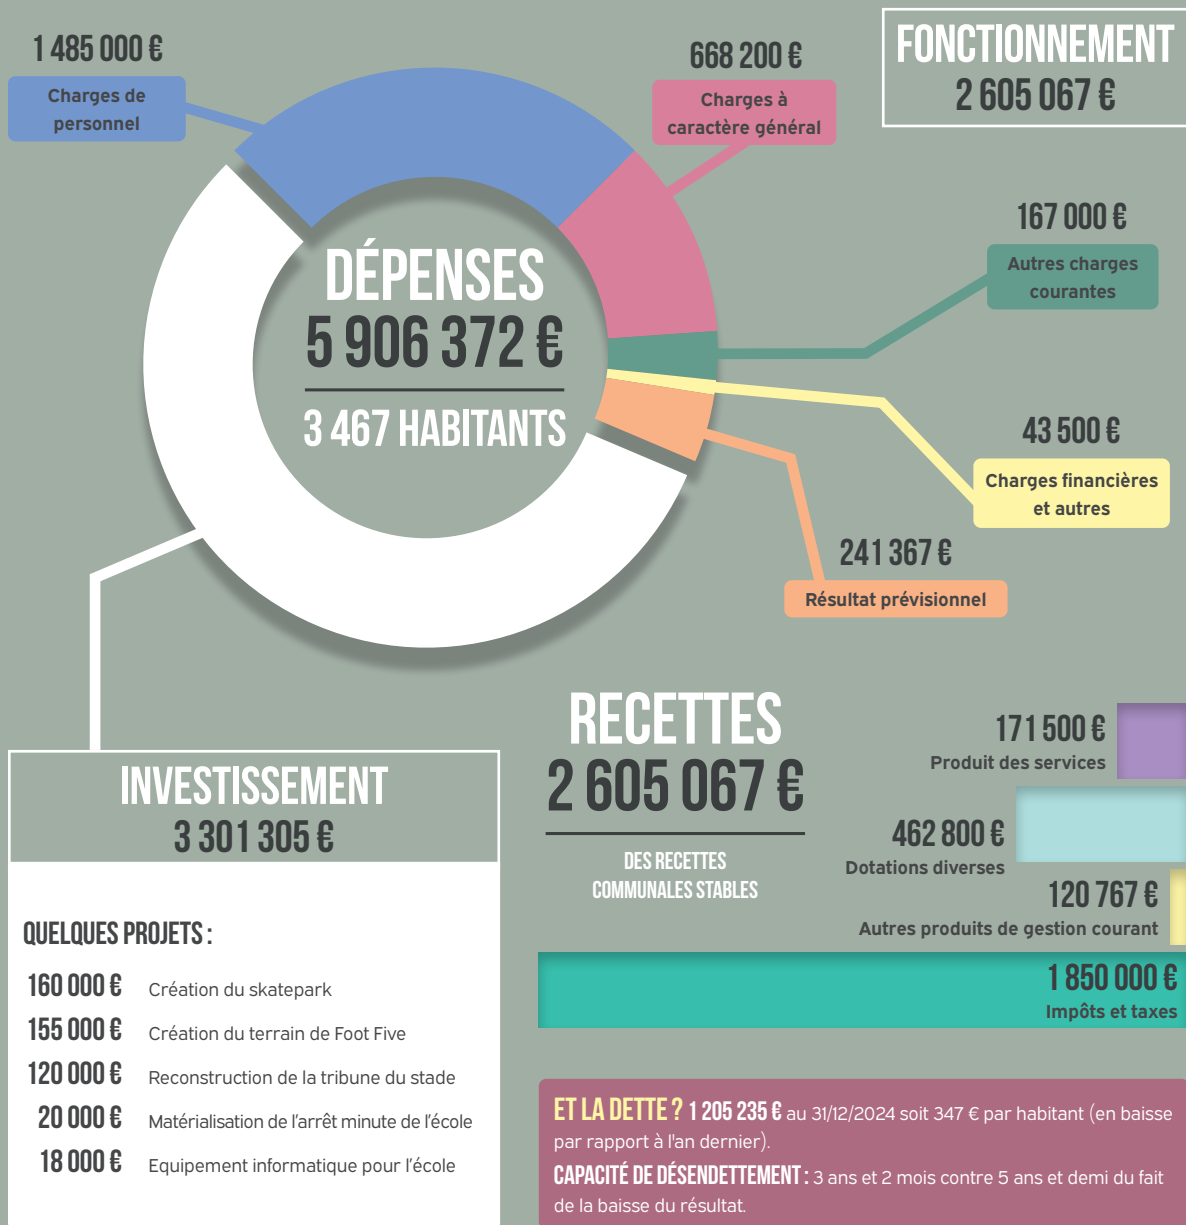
1 485 000 €
Charges de personnel

668 200 €
Charges à caractère général

FONCTIONNEMENT
2 605 067 €

DÉPENSES
5 906 372 €
3 467 HABITANTS

167 000 €
Autres charges courantes

43 500 €
Charges financières et autres

241 367 €
Résultat prévisionnel

RECETTES
2 605 067 €
DES RECETTES COMMUNALES STABLES

171 500 €
Produit des services

462 800 €
Dotations diverses

120 767 €
Autres produits de gestion courant

1 850 000 €
Impôts et taxes

INVESTISSEMENT
3 301 305 €

QUELQUES PROJETS :

| | |
|---|---|
| 160 000 € | Création du skatepark |
| 155 000 € | Création du terrain de Foot Five |
| 120 000 € | Reconstruction de la tribune du stade |
| 20 000 € | Matérialisation de l'arrêt minute de l'école |
| 18 000 € | Equipement informatique pour l'école |

ET LA DETTE ? 1 205 235 € au 31/12/2024 soit 347 € par habitant (en baisse par rapport à l'an dernier).
CAPACITÉ DE DÉSENDETTEMENT : 3 ans et 2 mois contre 5 ans et demi du fait de la baisse du résultat.